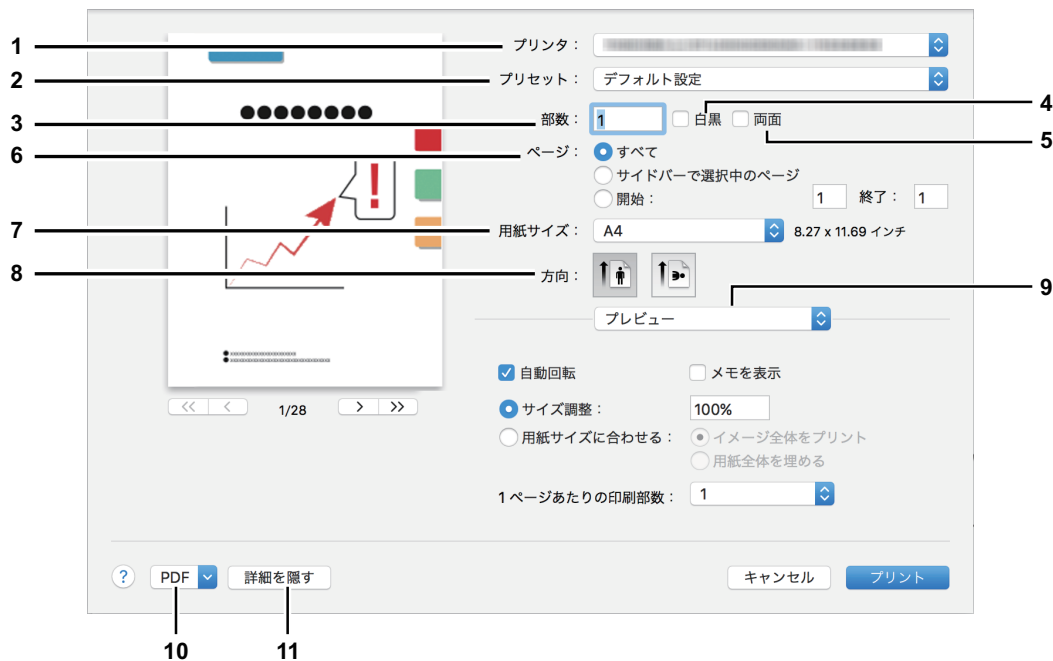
1
2
3
6
7
8
4
5
9
10
11

プリンタ：
プリセット： デフォルト設定
部数： 1 白黒 両面
ページ： すべて
サイドバーで選択中のページ
開始： 1 終了： 1
用紙サイズ： A4 8.27 x 11.69 インチ
方向：

●●●●●●●●

1/28

プレビュー

自動回転
メモを表示
サイズ調整： 100%
用紙サイズに合わせる：
イメージ全体をプリント
用紙全体を埋める
1ページあたりの印刷部数： 1

? PDF 詳細を隠す キャンセル プリント